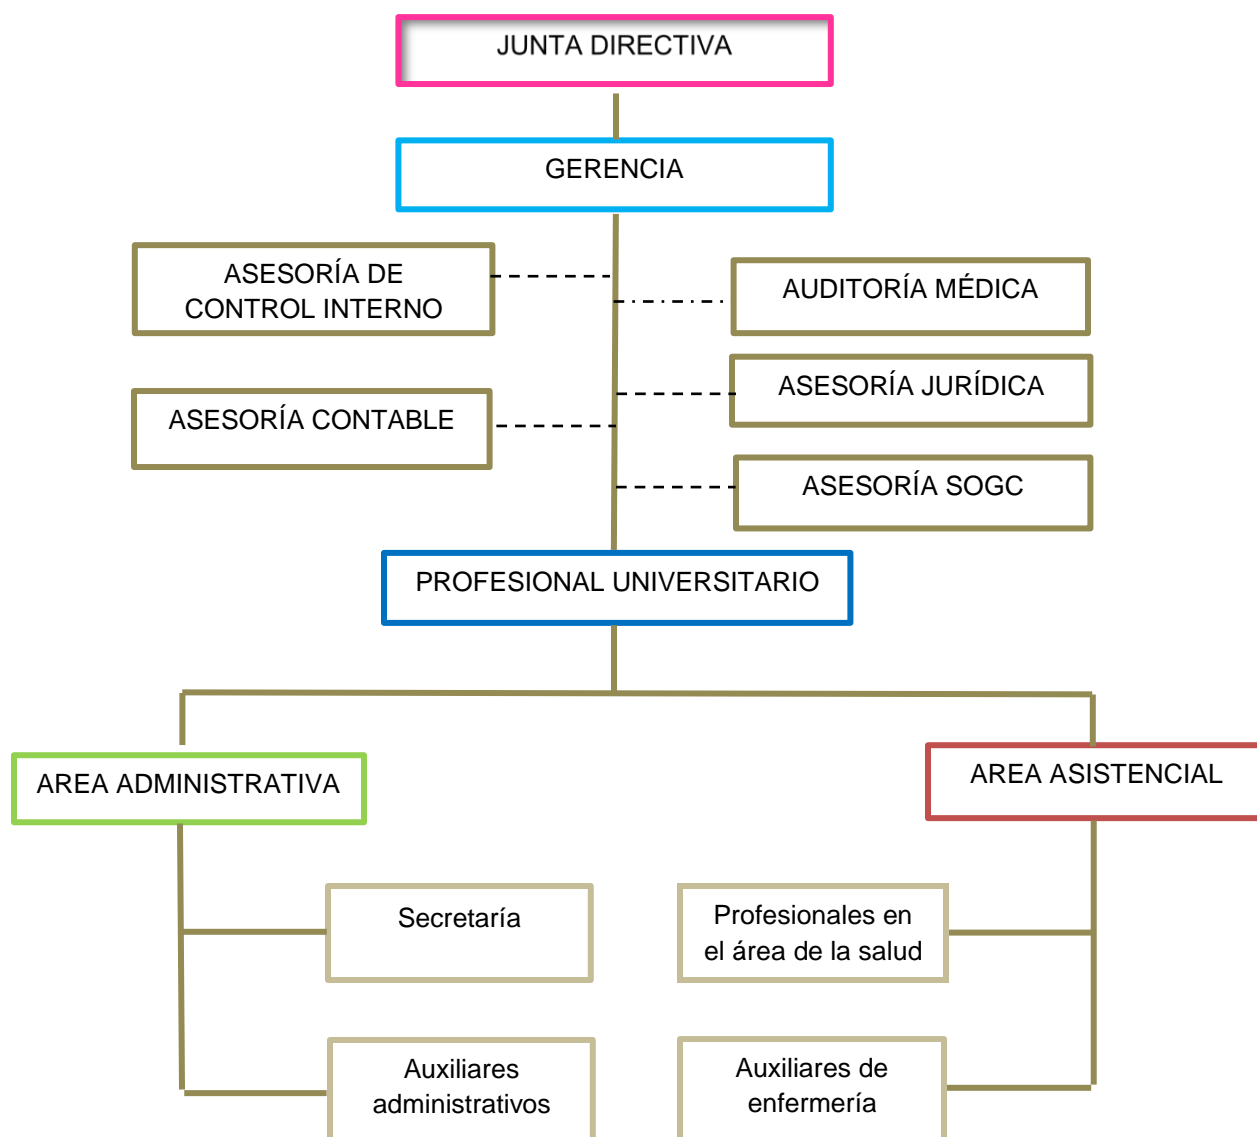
JUNTA DIRECTIVA

GERENCIA

ASESORÍA DE CONTROL INTERNO

AUDITORÍA MÉDICA

ASESORÍA JURÍDICA

ASESORÍA CONTABLE

ASESORÍA SOGC

PROFESIONAL UNIVERSITARIO

AREA ADMINISTRATIVA

AREA ASISTENCIAL

Secretaría

Profesionales en el área de la salud

Auxiliares administrativos

Auxiliares de enfermería